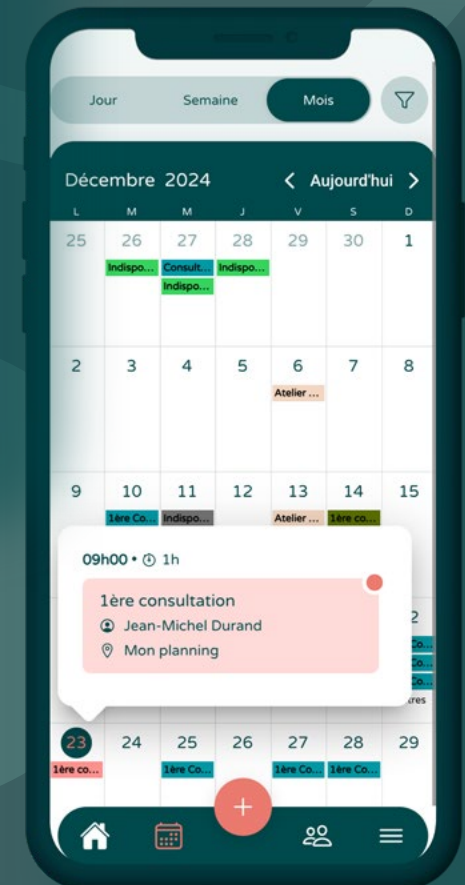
Jour Semaine Mois

Décembre 2024 < Aujourd'hui >

| L | M | M | J | V | S | D |
|---|---|---|---|---|---|---|
| 25 | 26 Indispo... | 27 Consult... Indispo... | 28 Indispo... | 29 | 30 | 1 |
| 2 | 3 | 4 | 5 | 6 Atelier ... | 7 | 8 |
| 9 | 10 1ère Co... | 11 Indispo... | 12 | 13 Atelier ... | 14 1ère co... | 15 |
| 23 1ère co... | 24 | 25 1ère Co... | 26 | 27 1ère Co... | 28 1ère Co... | 29 |

09h00 • 1h

1ère consultation
Jean-Michel Durand
Mon planning

2
Co...
Co...
Co...
tres

+